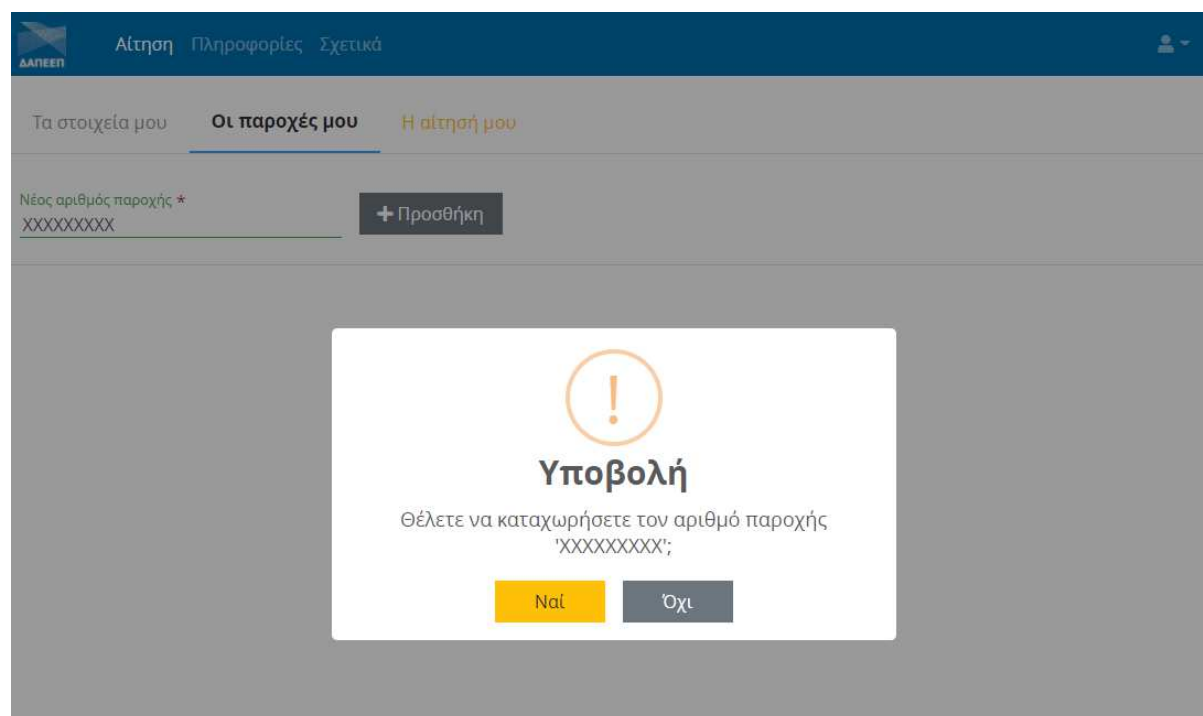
ΔΑΠΕΕΠ

Αίτηση Πληροφορίες Σχετικά

Τα στοιχεία μου Οι παροχές μου Η αίτησή μου

Νέος αριθμός παροχής *
XXXXXXXXX

+ Προσθήκη

!

Υποβολή

Θέλετε να καταχωρήσετε τον αριθμό παροχής 'XXXXXXXXX';

Ναί Όχι